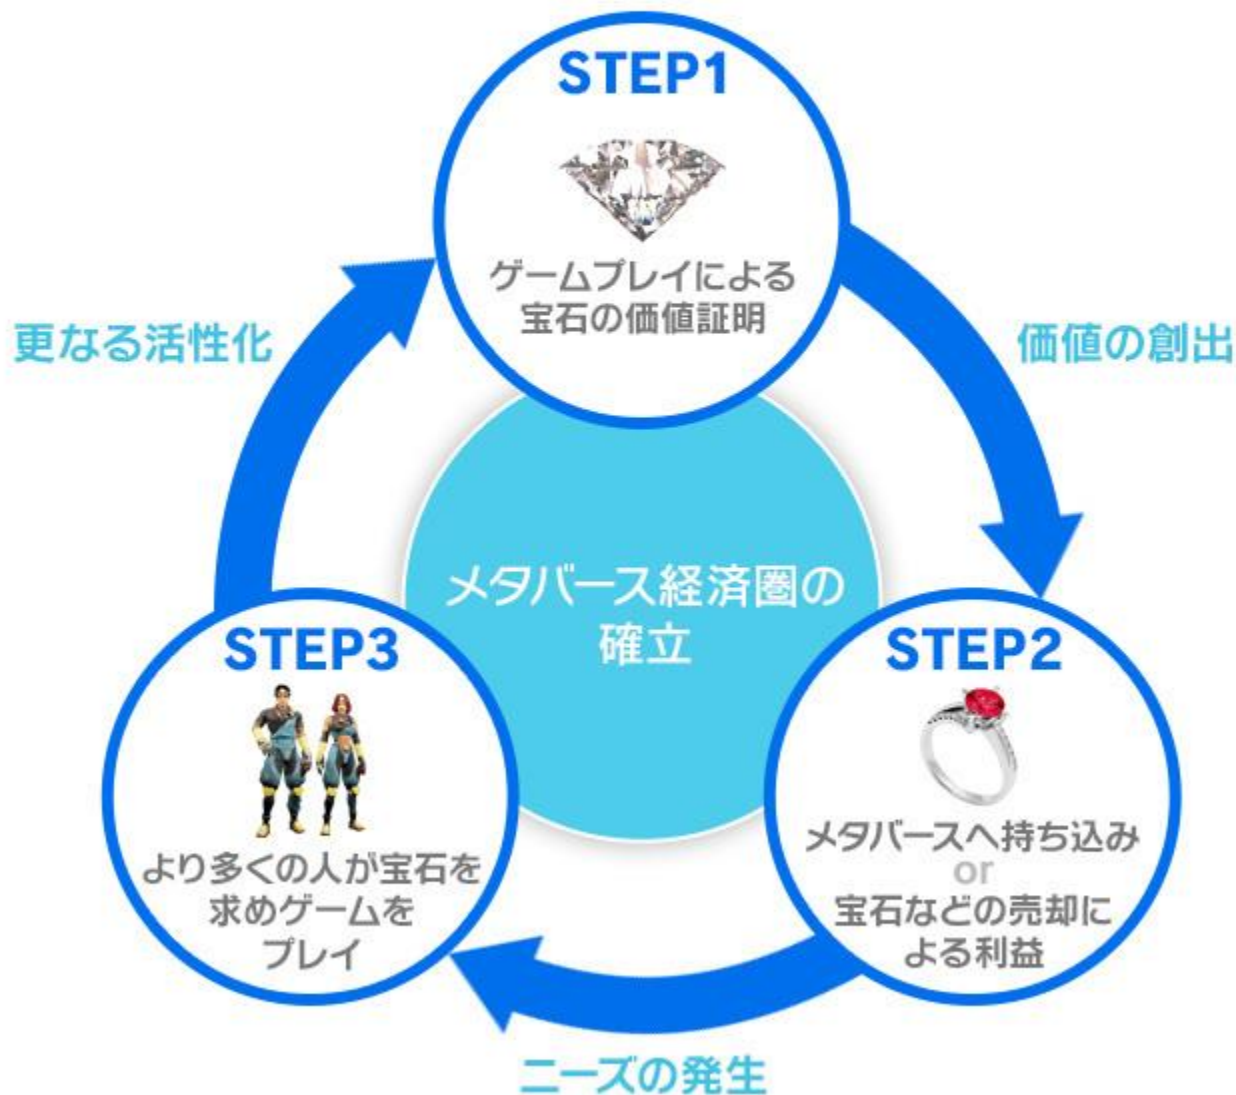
STEP1

ゲームプレイによる宝石の価値証明

価値の創出

STEP2

メタバースへ持ち込み
or
宝石などの売却による利益

ニーズの発生

STEP3

より多くの人が宝石を求めゲームをプレイ

更なる活性化

メタバース経済圏の確立